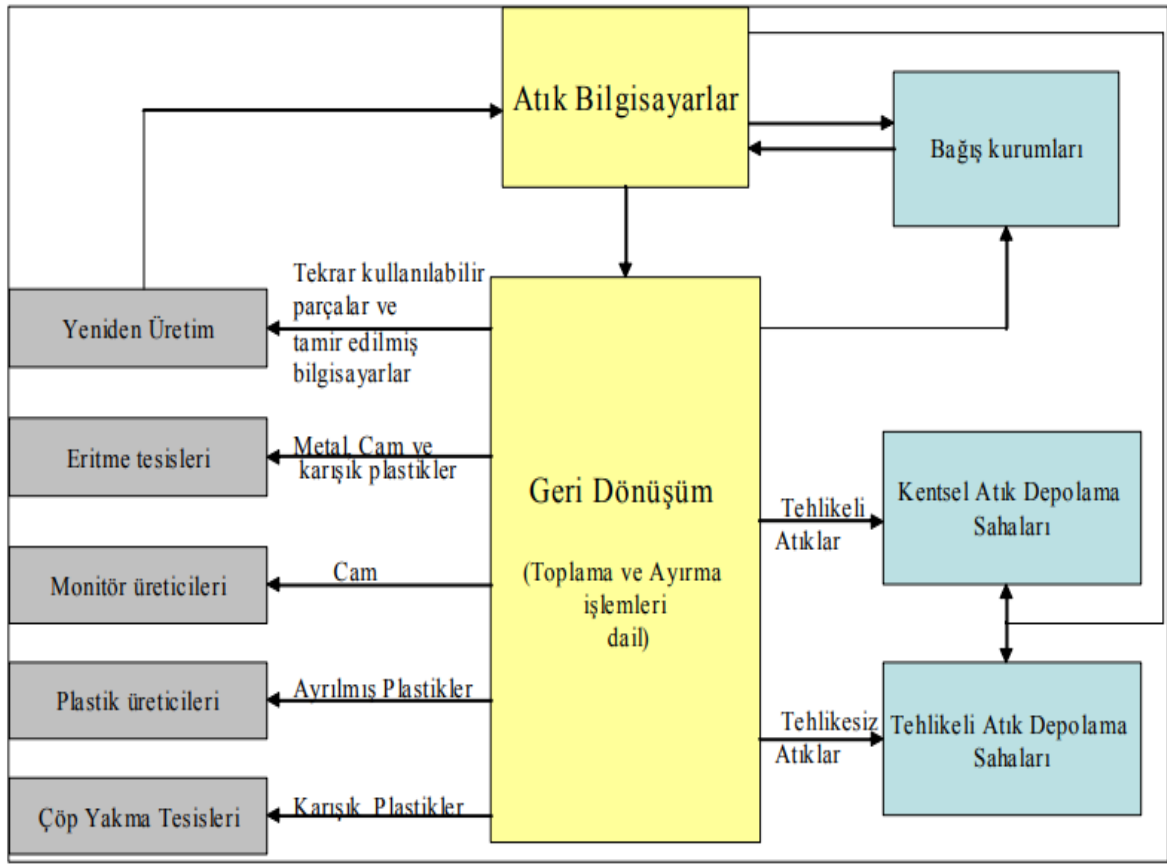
Atık Bilgisayarlar

Bağış kurumları

Tekrar kullanılabilir parçalar ve tamir edilmiş bilgisayarlar

Yeniden Üretim

Geri Dönüşüm

(Toplama ve Ayırma işlemleri dail)

Eritme tesisleri

Metal, Cam ve karışık plastikler

Monitör üreticileri

Cam

Plastik üreticileri

Ayrılmış Plastikler

Çöp Yakma Tesisleri

Karışık Plastikler

Tehlikeli Atıklar

Kentsel Atık Depolama Sahaları

Tehlikesiz Atıklar

Tehlikeli Atık Depolama Sahaları